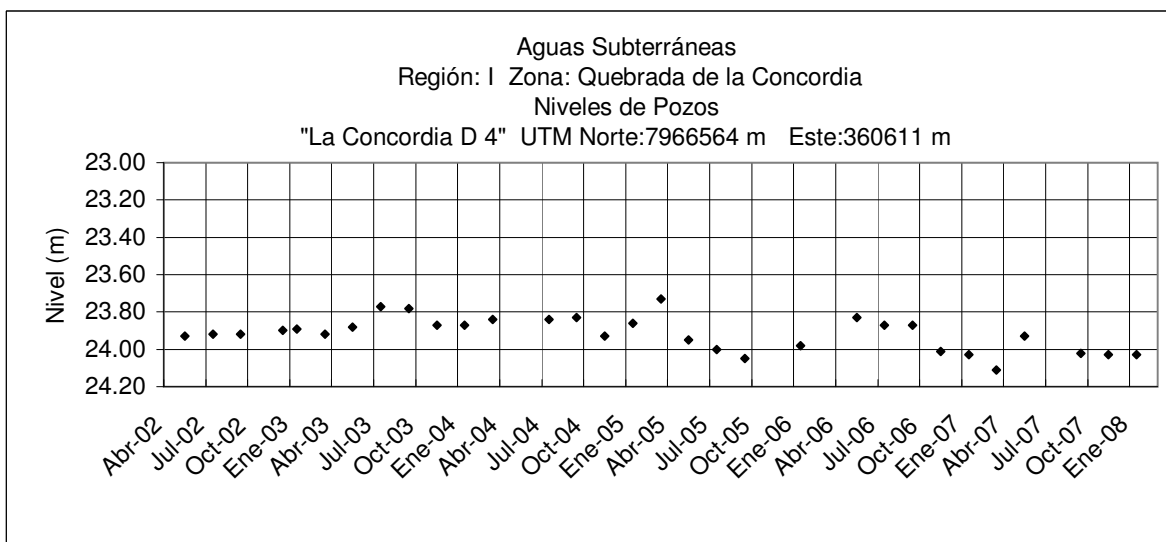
Aguas Subterráneas
Región: I Zona: Quebrada de la Concordia
Niveles de Pozos
"La Concordia D 4" UTM Norte:7966564 m Este:360611 m

Nivel (m)

23.00
23.20
23.40
23.60
23.80
24.00
24.20

Abr-02
Jul-02
Oct-02
Ene-03
Abr-03
Jul-03
Oct-03
Ene-04
Abr-04
Jul-04
Oct-04
Ene-05
Abr-05
Jul-05
Oct-05
Ene-06
Abr-06
Jul-06
Oct-06
Ene-07
Abr-07
Jul-07
Oct-07
Ene-08